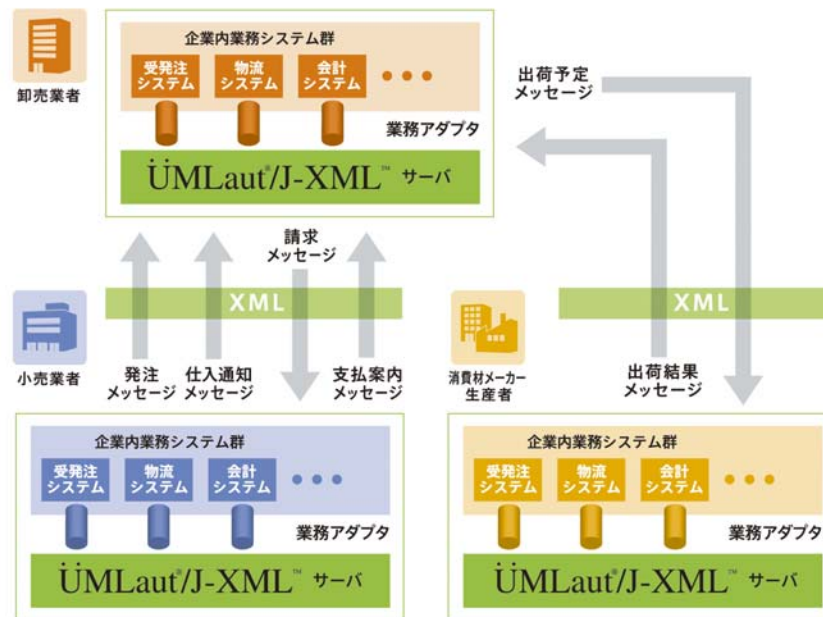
卸売業者

企業内業務システム群

受発注システム

物流システム

会計システム

・・・

業務アダプタ

ÜMLaut®/J-XML™ サーバ

出荷予定メッセージ

請求メッセージ

XML

XML

小売業者

発注メッセージ

仕入通知メッセージ

支払案内メッセージ

消費材メーカー生産者

出荷結果メッセージ

企業内業務システム群

受発注システム

物流システム

会計システム

・・・

業務アダプタ

ÜMLaut®/J-XML™ サーバ

企業内業務システム群

受発注システム

物流システム

会計システム

・・・

業務アダプタ

ÜMLaut®/J-XML™ サーバ